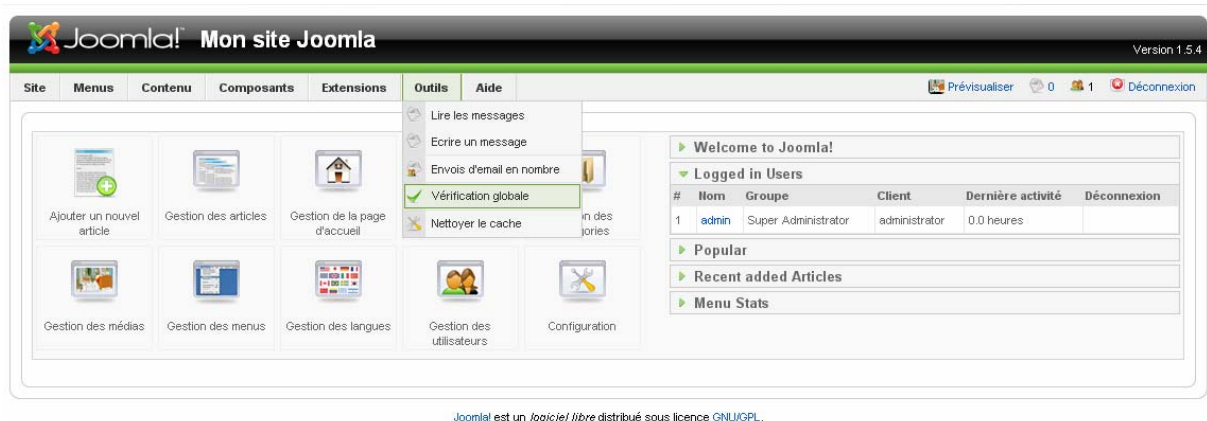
Joomla! Mon site Joomla

Version 1.5.4

Site Menus Contenu Composants Extensions Outils Aide

Prévisualiser 0 1 Déconnexion

Lire les messages
Ecrire un message
Envois d'email en nombre
Vérification globale
Nettoyer le cache

Ajouter un nouvel article
Gestion des articles
Gestion de la page d'accueil
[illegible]on des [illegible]ories

Gestion des médias
Gestion des menus
Gestion des langues
Gestion des utilisateurs
Configuration

Welcome to Joomla!

Logged in Users

| # | Nom | Groupe | Client | Dernière activité | Déconnexion |
|---|---|---|---|---|---|
| 1 | admin | Super Administrator | administrator | 0.0 heures | |

Popular

Recent added Articles

Menu Stats

Joomla! est un logiciel libre distribué sous licence GNU/GPL.